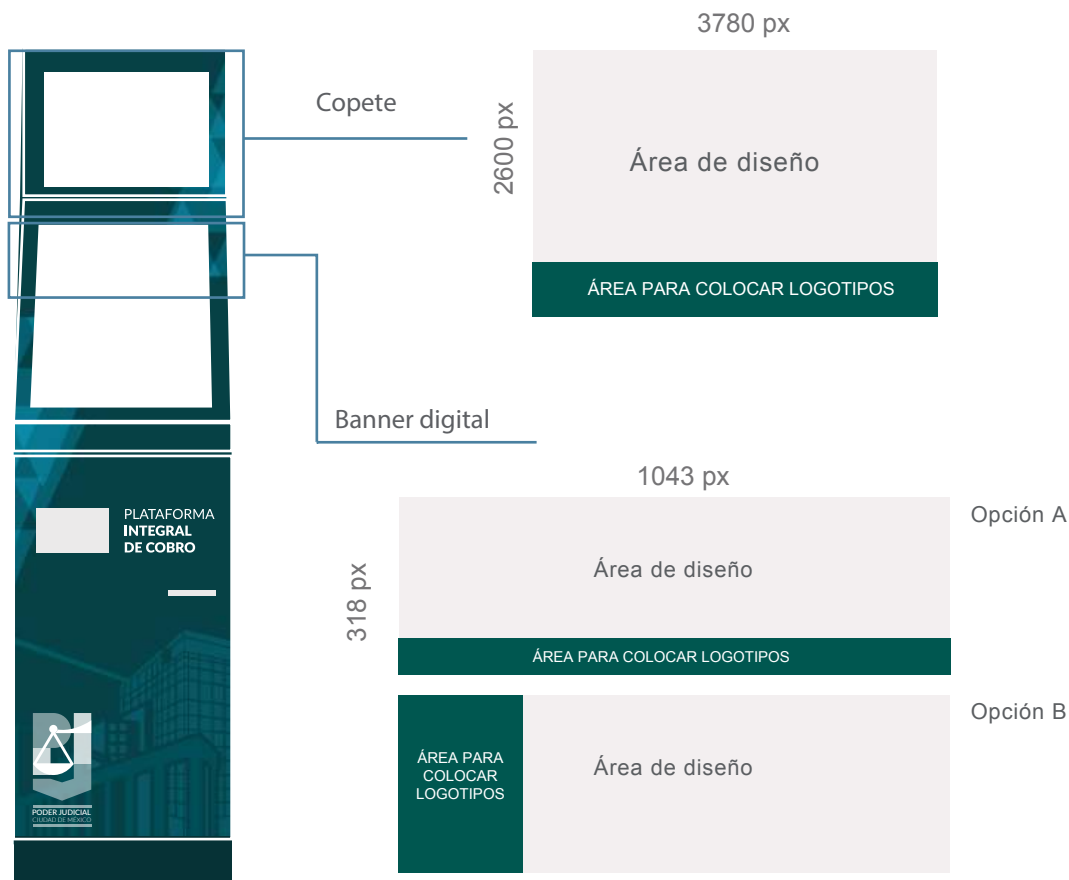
PLATAFORMA
INTEGRAL
DE COBRO

PODER JUDICIAL
CIUDAD DE MÉXICO

Copete

3780 px

2600 px

Área de diseño

ÁREA PARA COLOCAR LOGOTIPOS

Banner digital

1043 px

Opción A

318 px

Área de diseño

ÁREA PARA COLOCAR LOGOTIPOS

Opción B

ÁREA PARA COLOCAR LOGOTIPOS

Área de diseño